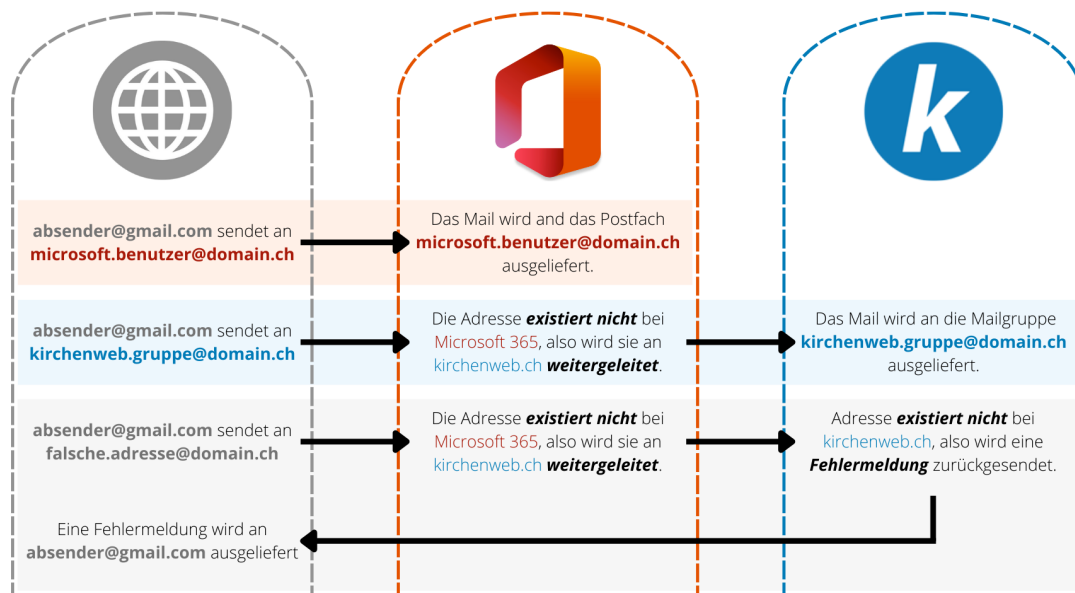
absender@gmail.com sendet an microsoft.benutzer@domain.ch

Das Mail wird and das Postfach microsoft.benutzer@domain.ch ausgeliefert.

absender@gmail.com sendet an kirchenweb.gruppe@domain.ch

Die Adresse ***existiert nicht*** bei Microsoft 365, also wird sie an kirchenweb.ch ***weitergeleitet***.

Das Mail wird an die Mailgruppe kirchenweb.gruppe@domain.ch ausgeliefert.

absender@gmail.com sendet an falsche.adresse@domain.ch

Die Adresse ***existiert nicht*** bei Microsoft 365, also wird sie an kirchenweb.ch ***weitergeleitet***.

Adresse ***existiert nicht*** bei kirchenweb.ch, also wird eine ***Fehlermeldung*** zurückgesendet.

Eine Fehlermeldung wird an absender@gmail.com ausgeliefert